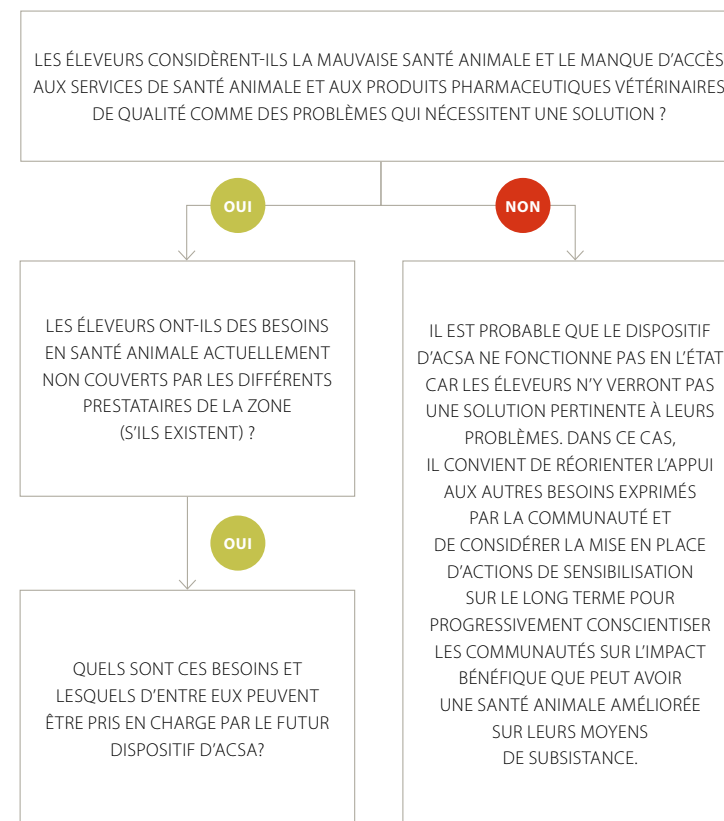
LES ÉLEVEURS CONSIDÈRENT-ILS LA MAUVAISE SANTÉ ANIMALE ET LE MANQUE D'ACCÈS AUX SERVICES DE SANTÉ ANIMALE ET AUX PRODUITS PHARMACEUTIQUES VÉTÉRINAIRES DE QUALITÉ COMME DES PROBLÈMES QUI NÉCESSITENT UNE SOLUTION ?

OUI

NON

LES ÉLEVEURS ONT-ILS DES BESOINS EN SANTÉ ANIMALE ACTUELLEMENT NON COUVERTS PAR LES DIFFÉRENTS PRESTATAIRES DE LA ZONE (S'ILS EXISTENT) ?

IL EST PROBABLE QUE LE DISPOSITIF D'ACSA NE FONCTIONNE PAS EN L'ÉTAT CAR LES ÉLEVEURS N'Y VERRONT PAS UNE SOLUTION PERTINENTE À LEURS PROBLÈMES. DANS CE CAS, IL CONVIENT DE RÉORIENTER L'APPUI AUX AUTRES BESOINS EXPRIMÉS PAR LA COMMUNAUTÉ ET DE CONSIDÉRER LA MISE EN PLACE D'ACTIONS DE SENSIBILISATION SUR LE LONG TERME POUR PROGRESSIVEMENT CONSCIENTISER LES COMMUNAUTÉS SUR L'IMPACT BÉNÉFIQUE QUE PEUT AVOIR UNE SANTÉ ANIMALE AMÉLIORÉE SUR LEURS MOYENS DE SUBSISTANCE.

OUI

QUELS SONT CES BESOINS ET LESQUELS D'ENTRE EUX PEUVENT ÊTRE PRIS EN CHARGE PAR LE FUTUR DISPOSITIF D'ACSA?